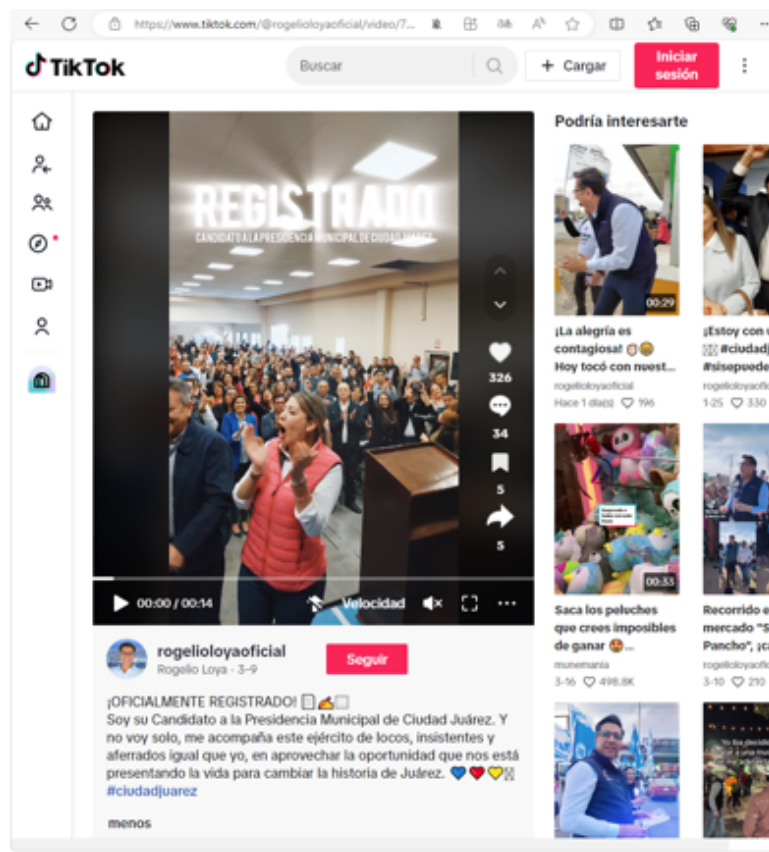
https://www.tiktok.com/@rogelioloyaoficial/video/7...

TikTok

Buscar

+ Cargar

Iniciar sesión

REGISTRADO

CANDIDATO A LA PRESIDENCIA MUNICIPAL DE CIUDAD JUÁREZ

326

34

5

5

00:00 / 00:14

Velocidad

rogelioloyaoficial

Rogelio Loya · 3-9

Seguir

¡OFICIALMENTE REGISTRADO! ✍️
Soy su Candidato a la Presidencia Municipal de Ciudad Juárez. Y no voy solo, me acompaña este ejército de locos, insistentes y aferrados igual que yo, en aprovechar la oportunidad que nos está presentando la vida para cambiar la historia de Juárez. 💙❤️💛
#ciudadjuarez

menos

Podría interesarte

00:29

¡La alegría es contagiosa! Hoy tocó con nuest...

rogelioloyaoficial

Hace 1 día(s) ♡ 196

¡Estoy con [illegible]
#ciudadj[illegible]
#sisepuede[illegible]

rogelioloyaofic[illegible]

1-25 ♡ 330

00:33

Saca los peluches que crees imposibles de ganar 😍...

munemania

3-16 ♡ 498.8K

Recorrido e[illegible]
mercado "S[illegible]
Pancho", ¡c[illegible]

rogelioloyaofic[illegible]

3-10 ♡ 210